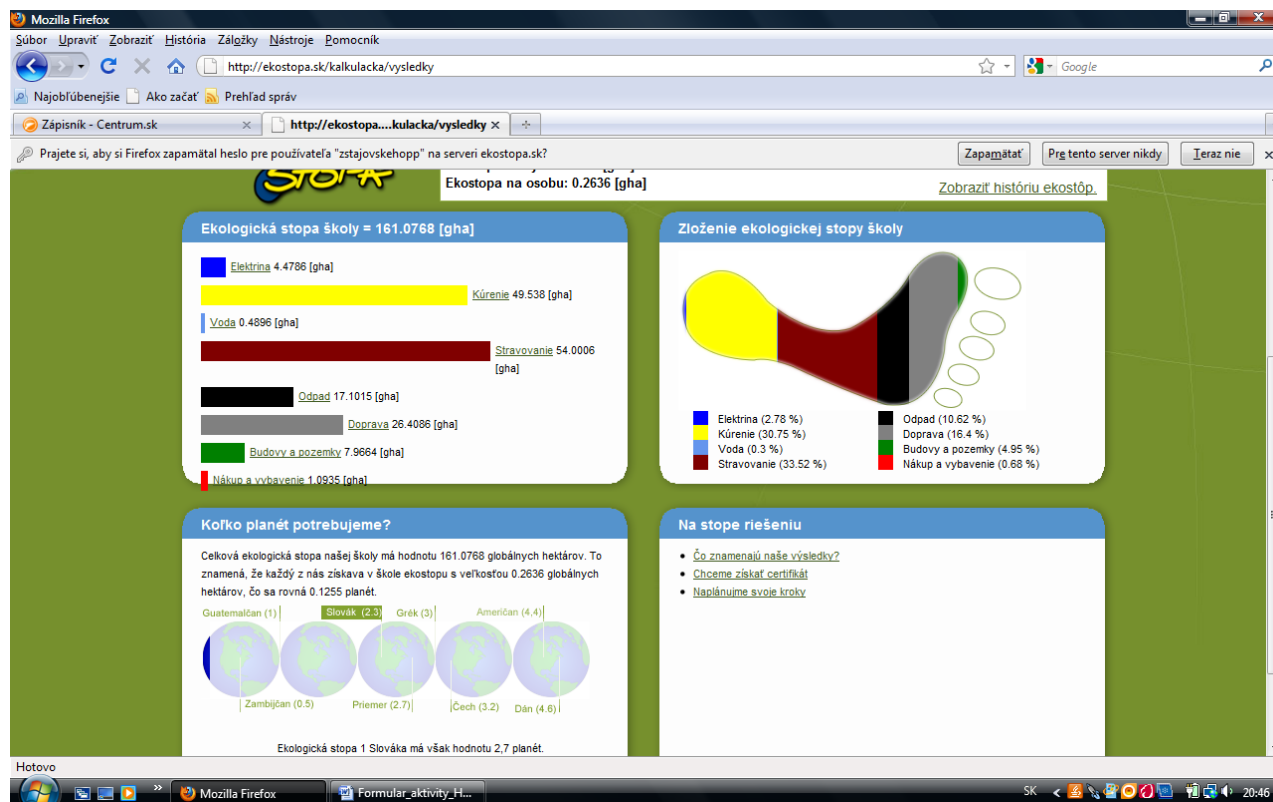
Mozilla Firefox

Súbor Upraviť Zobraziť História Záložky Nástroje Pomocník

http://ekostopa.sk/kalkulacka/vysledky

Google

Najobľúbenejšie Ako začať Prehľad správ

Zápisník - Centrum.sk

http://ekostopa....kulacka/vysledky

Prajete si, aby si Firefox zapamätal heslo pre používateľa "zstajovskehopp" na serveri ekostopa.sk?

Zapamätať

Pre tento server nikdy

Teraz nie

Ekostopa na osobu: 0.2636 [gha]

Zobraziť históriu ekostôp.

Ekologická stopa školy = 161.0768 [gha]

Elektrina 4.4786 [gha]

Kúrenie 49.538 [gha]

Voda 0.4896 [gha]

Stravovanie 54.0006 [gha]

Odpad 17.1015 [gha]

Doprava 26.4086 [gha]

Budovy a pozemky 7.9664 [gha]

Nákup a vybavenie 1.0935 [gha]

Zloženie ekologickej stopy školy

Elektrina (2.78 %)
Kúrenie (30.75 %)
Voda (0.3 %)
Stravovanie (33.52 %)
Odpad (10.62 %)
Doprava (16.4 %)
Budovy a pozemky (4.95 %)
Nákup a vybavenie (0.68 %)

Koľko planét potrebujeme?

Celková ekologická stopa našej školy má hodnotu 161.0768 globálnych hektárov. To znamená, že každý z nás získava v škole ekostopu s veľkosťou 0.2636 globálnych hektárov, čo sa rovná 0.1255 planét.

Guatemalčan (1)
Slovák (2.3)
Grék (3)
Američan (4,4)
Zambijčan (0.5)
Priemer (2.7)
Čech (3.2)
Dán (4.6)

Ekologická stopa 1 Slováka má však hodnotu 2,7 planét.

Na stope riešeniu

Čo znamenajú naše výsledky?
Chceme získať certifikát
Naplánujme svoje kroky

Hotovo

Mozilla Firefox
Formular_aktivity_H...
SK
20:46